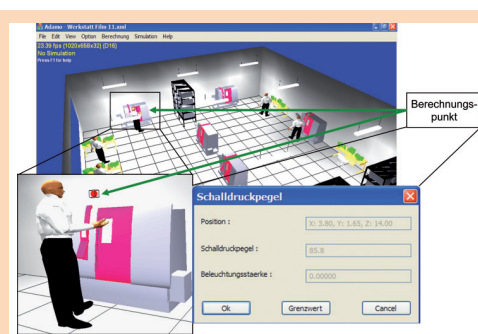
Adamo - Werkstatt Fifth 11.xml
File Edit View Option Berechnung Simulation Help
23.39 fps (1020x658x32) (D16)
No Simulation
Press F1 for help

Berechnungspunkt

Schalldruckpegel

Position : X: 3.80, Y: 1.63, Z: 14.00

Schalldruckpegel : 85.8

Beleuchtungsstaerke : 0.00000

Ok Grenzwert Cancel